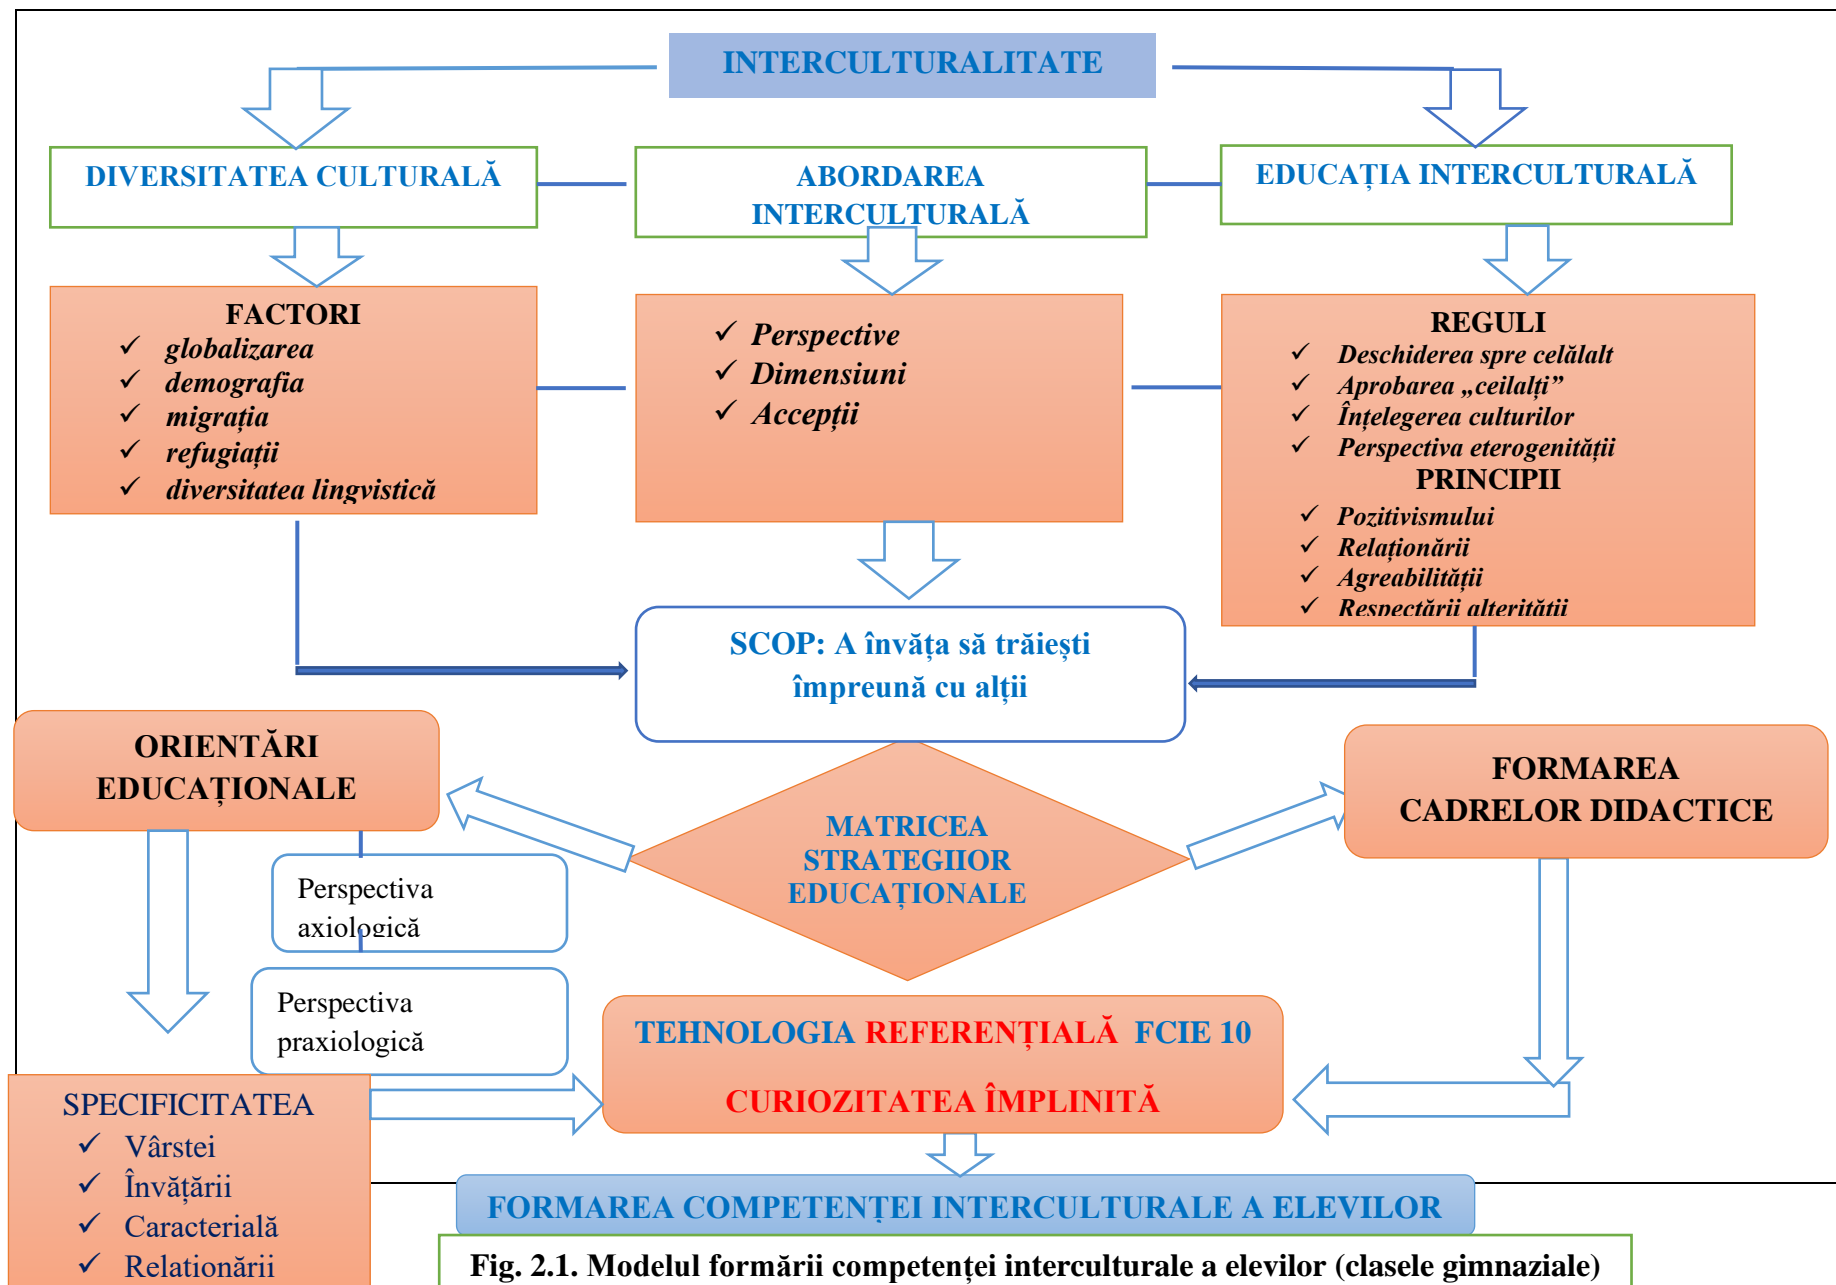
INTERCULTURALITATE

DIVERSITATEA CULTURALĂ

ABORDAREA INTERCULTURALĂ

EDUCAȚIA INTERCULTURALĂ

FACTORI
✓ globalizarea
✓ demografia
✓ migrația
✓ refugiații
✓ diversitatea lingvistică

✓ Perspective
✓ Dimensiuni
✓ Accepții

REGULI
✓ Deschiderea spre celălalt
✓ Aprobarea „ceilalți”
✓ Înțelegerea culturilor
✓ Perspectiva eterogenității
PRINCIPII
✓ Pozitivismului
✓ Relaționării
✓ Agreabilității
✓ Respectării alterității

SCOP: A învăța să trăiești împreună cu alții

ORIENTĂRI EDUCAȚIONALE

MATRICEA STRATEGIIOR EDUCAȚIONALE

FORMAREA CADRELOR DIDACTICE

Perspectiva axiologică

Perspectiva praxiologică

TEHNOLOGIA REFERENȚIALĂ FCIE 10

CURIOZITATEA ÎMPLINITĂ

SPECIFICITATEA
✓ Vârstei
✓ Învățării
✓ Caracterială
✓ Relationării

FORMAREA COMPETENȚEI INTERCULTURALE A ELEVILOR

Fig. 2.1. Modelul formării competenței interculturale a elevilor (clasele gimnaziale)